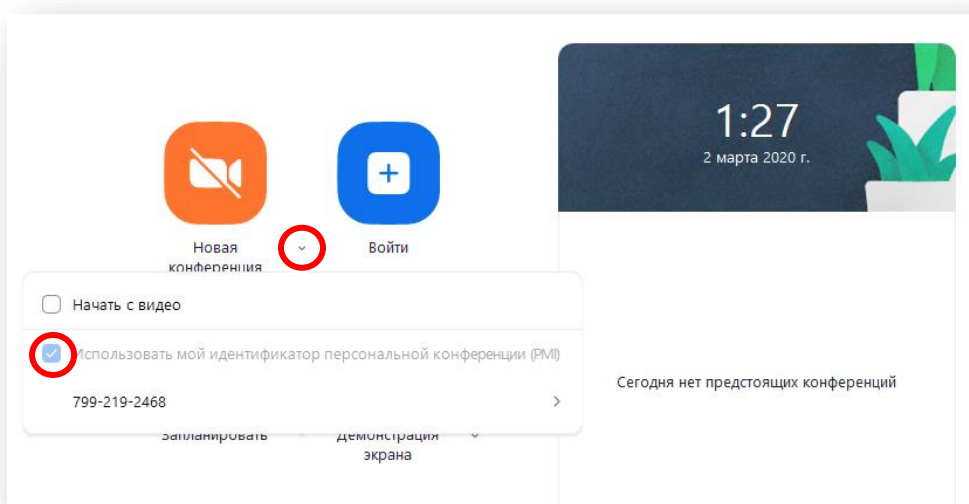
Новая конференция

Войти

1:27
2 марта 2020 г.

Начать с видео

Использовать мой идентификатор персональной конференции (PMI)

799-219-2468

Запланировать

Демонстрация экрана

Сегодня нет предстоящих конференций